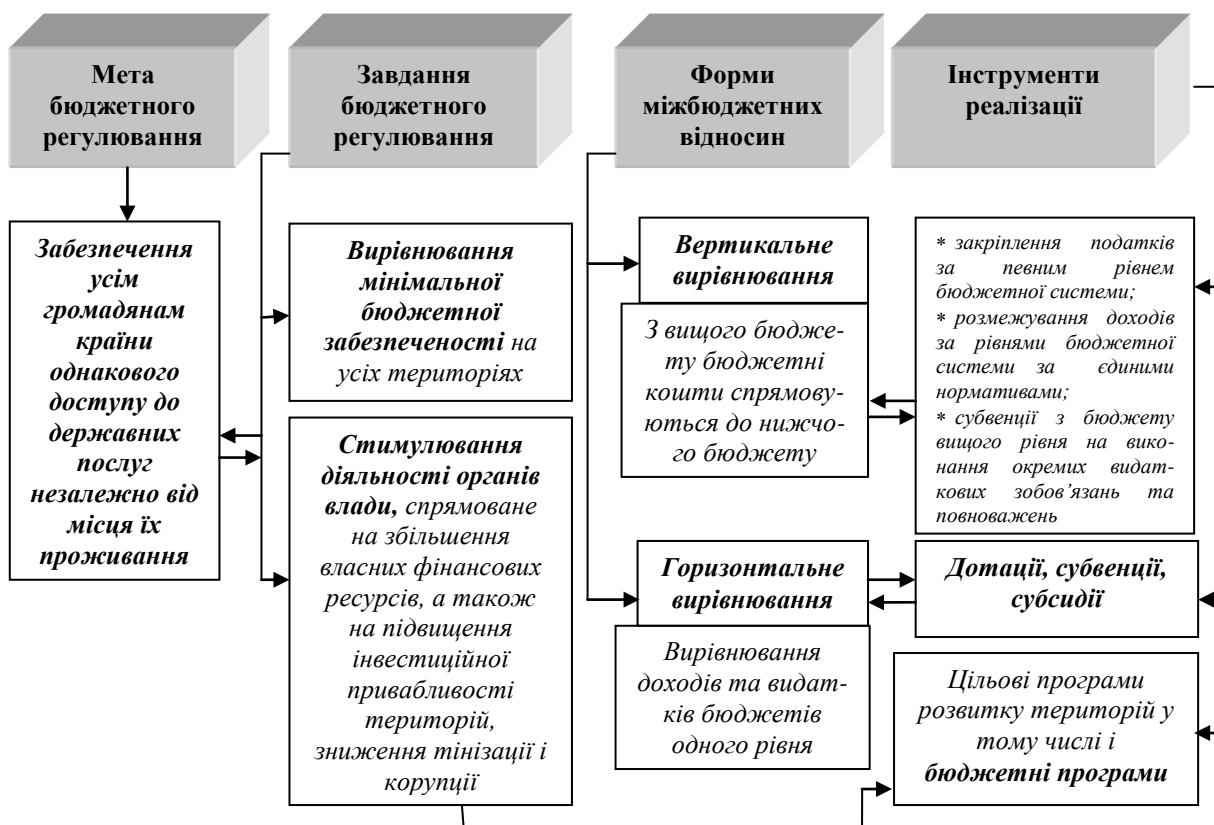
Мета бюджетного регулювання

Завдання бюджетного регулювання

Форми міжбюджетних відносин

Інструменти реалізації

Забезпечення усім громадянам країни однакового доступу до державних послуг незалежно від місця їх проживання

Вирівнювання мінімальної бюджетної забезпеченості на усіх територіях

Стимулювання діяльності органів влади, спрямоване на збільшення власних фінансових ресурсів, а також на підвищення інвестиційної привабливості територій, зниження тінізації і корупції

Вертикальне вирівнювання

З вищого бюджету бюджетні кошти спрямовуються до нижчого бюджету

* закріплення податків за певним рівнем бюджетної системи;
* розмежування доходів за рівнями бюджетної системи за єдиними нормативами;
* субвенції з бюджету вищого рівня на виконання окремих видаткових зобов'язань та повноважень

Горизонтальне вирівнювання

Вирівнювання доходів та видатків бюджетів одного рівня

Дотації, субвенції, субсидії

Цільові програми розвитку територій у тому числі і бюджетні програми